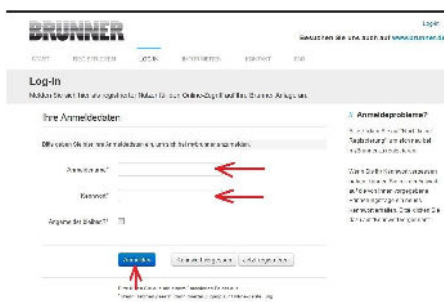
BRUNNER

Login

Besuchen Sie uns auch auf www.brunner.de

START
REGISTRIEREN
LOG-IN
KONTAKT

Log-In

Melden Sie sich hier als registrierter Nutzer für den Online-Zugriff auf Ihre Brunner Anlage an.

Ihre Anmeldedaten

Bitte geben Sie hier Ihre Anmeldedaten ein, um sich bei Ihrem Konto anzumelden.

Anmeldename*

Kennwort*

Angemeldet bleiben?

Anmelden

Anmeldeprobleme?

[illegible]